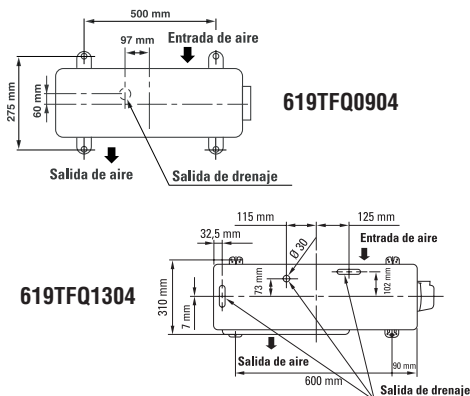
500 mm
97 mm
Entrada de aire
275 mm
60 mm
619TFQ0904
Salida de aire
Salida de drenaje

115 mm
125 mm
32,5 mm
Ø 30
Entrada de aire
619TFQ1304
310 mm
7 mm
73 mm
102 mm
Salida de aire
90 mm
600 mm
Salida de drenaje